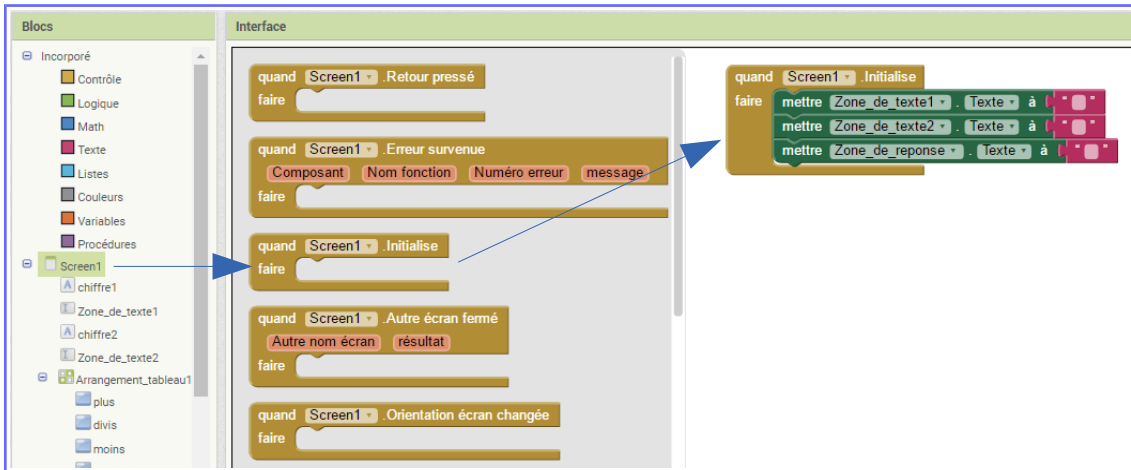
Blocs

Interface

Incorporé
Contrôle
Logique
Math
Texte
Listes
Couleurs
Variables
Procédures
Screen1
chiffre1
Zone_de_texte1
chiffre2
Zone_de_texte2
Arrangement_tableau1
plus
divis
moins

quand Screen1 .Retour pressé
faire

quand Screen1 .Erreur survenue
Composant Nom fonction Numéro erreur message
faire

quand Screen1 .Initialise
faire

quand Screen1 .Autre écran fermé
Autre nom écran résultat
faire

quand Screen1 .Orientation écran changée
faire

quand Screen1 .Initialise
faire
mettre Zone_de_texte1 . Texte à " "
mettre Zone_de_texte2 . Texte à " "
mettre Zone_de_reponse . Texte à " "